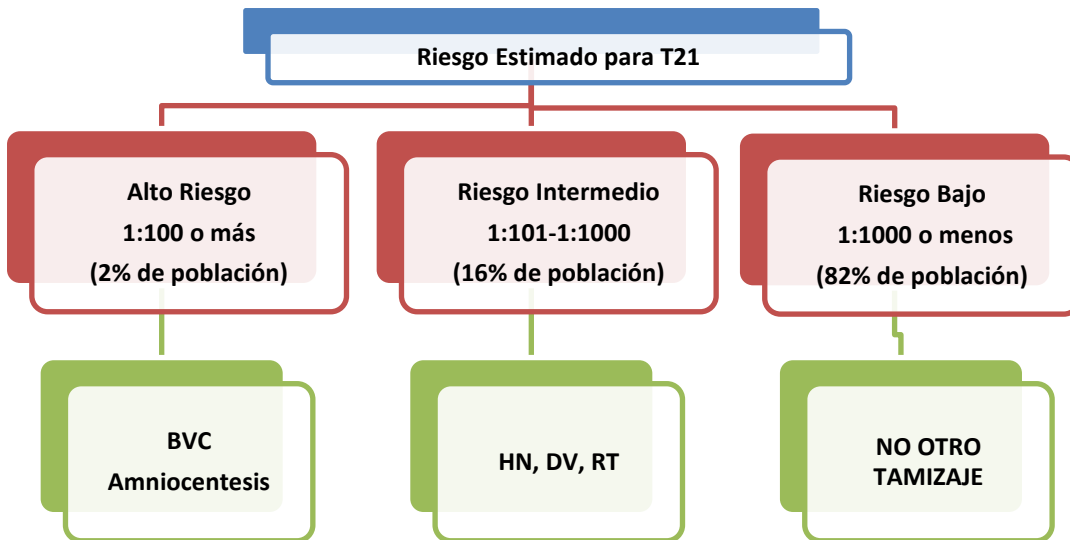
Riesgo Estimado para T21

Alto Riesgo
1:100 o más
(2% de población)

Riesgo Intermedio
1:101-1:1000
(16% de población)

Riesgo Bajo
1:1000 o menos
(82% de población)

BVC
Amniocentesis

HN, DV, RT

NO OTRO
TAMIZAJE